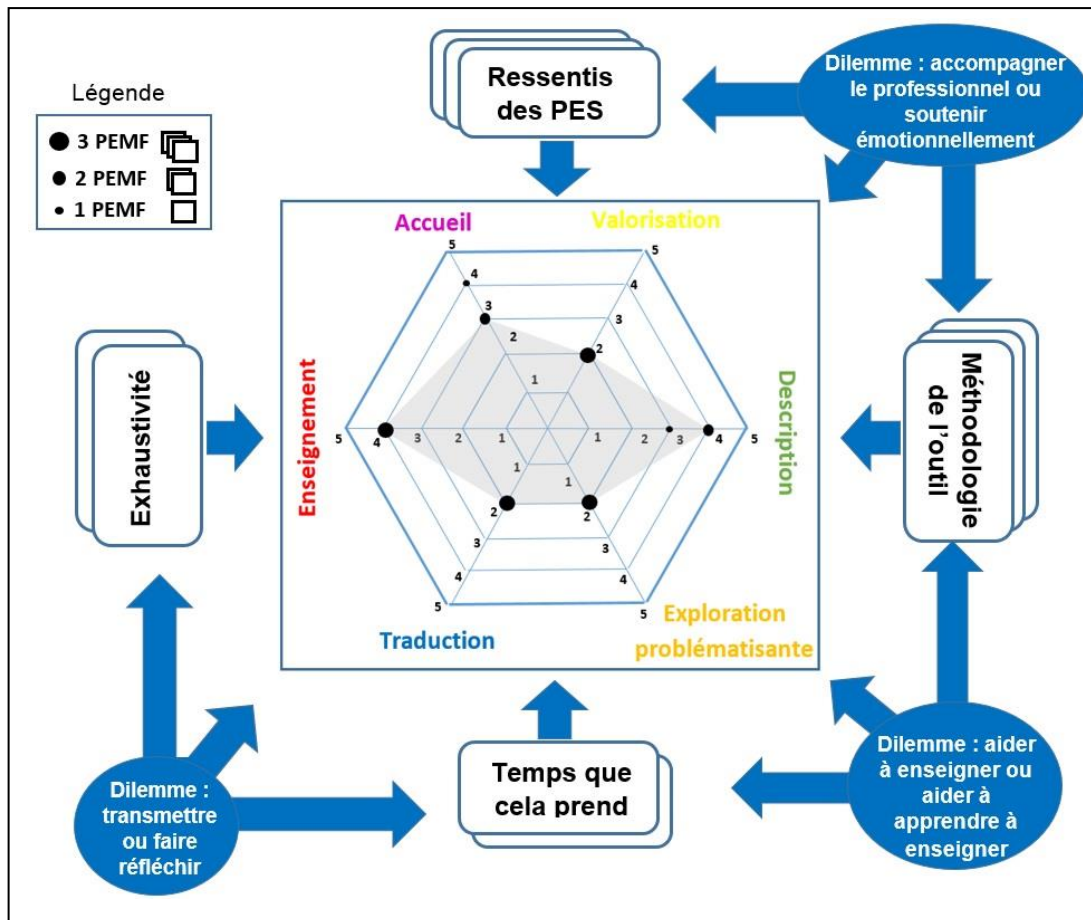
Légende
3 PEMF
2 PEMF
1 PEMF

Ressentis des PES

Dilemme : accompagner le professionnel ou soutenir émotionnellement

Accueil
Valorisation
Enseignement
Description
Traduction
Exploration problématisante

5
4
3
2
1
5
4
3
2
1
5
4
3
2
1
5
4
3
2
1
5
4
3
2
1
5
4
3
2
1

Exhaustivité

Méthodologie de l'outil

Temps que cela prend

Dilemme : transmettre ou faire réfléchir

Dilemme : aider à enseigner ou aider à apprendre à enseigner